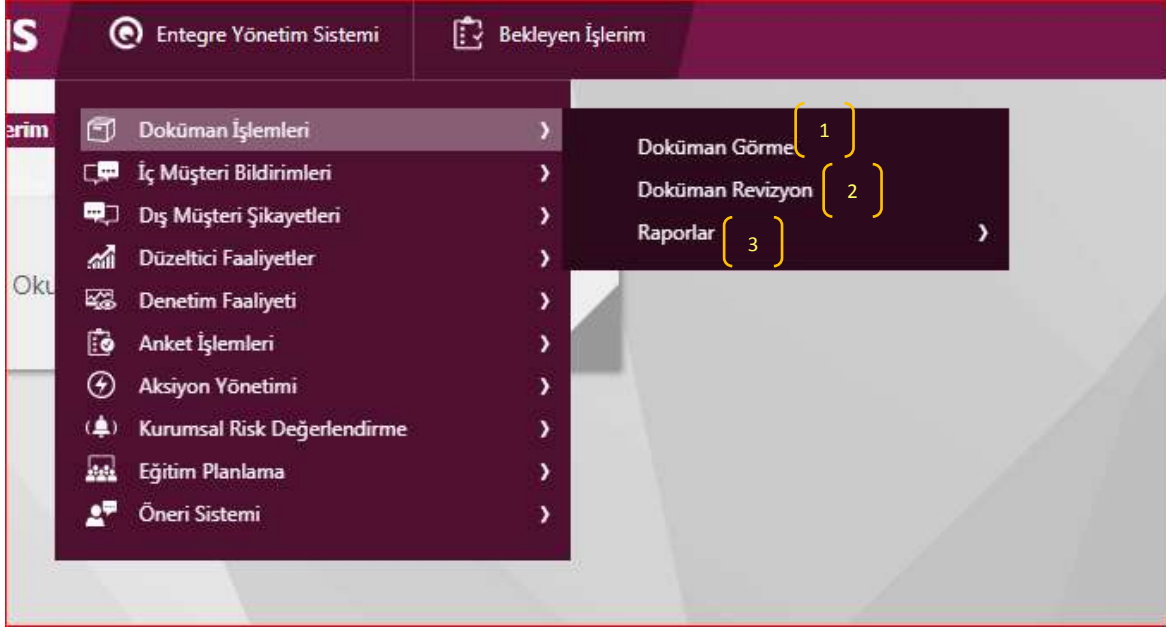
IS

Entegre Yönetim Sistemi

Bekleyen İşlerim

erim

Oku

Doküman İşlemleri ›
İç Müşteri Bildirimleri ›
Dış Müşteri Şikayetleri ›
Düzeltici Faaliyetler ›
Denetim Faaliyeti ›
Anket İşlemleri ›
Aksiyon Yönetimi ›
Kurumsal Risk Değerlendirme ›
Eğitim Planlama ›
Öneri Sistemi ›

Doküman Görme 1
Doküman Revizyon 2
Raporlar 3 ›